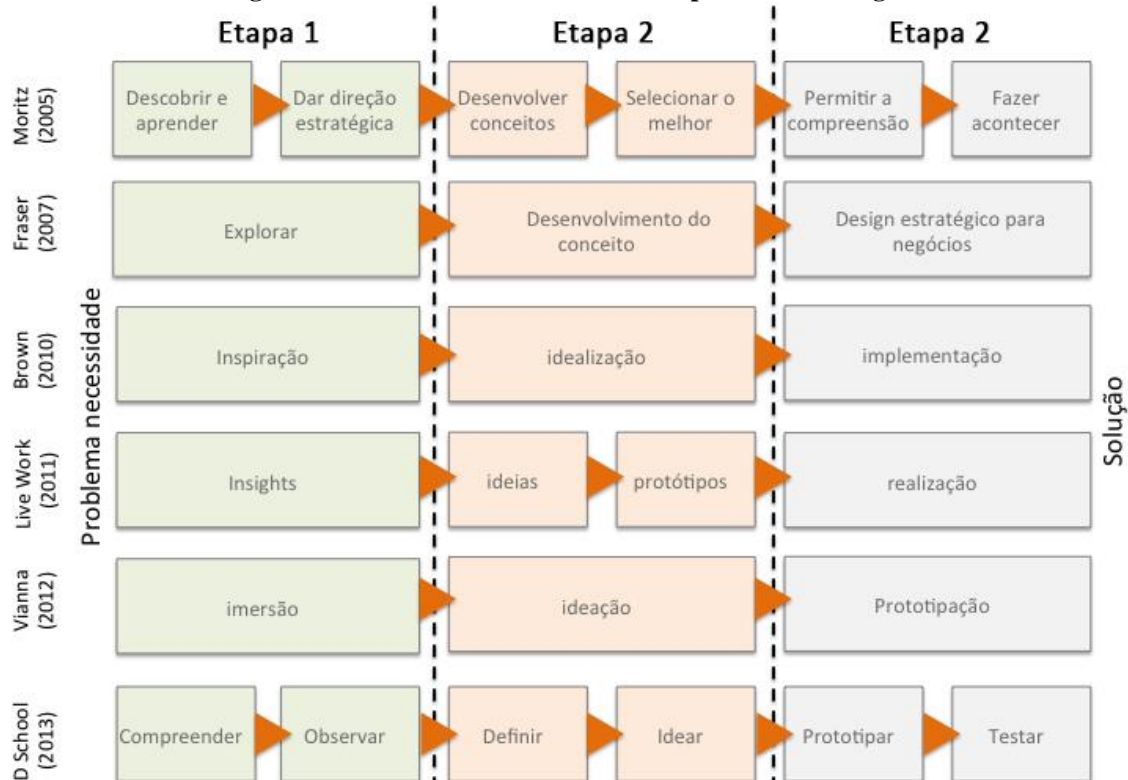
Etapa 1

Etapa 2

Etapa 2

Problema necessidade

Solução

Moritz (2005)

Descobrir e aprender

Dar direção estratégica

Desenvolver conceitos

Selecionar o melhor

Permitir a compreensão

Fazer acontecer

Fraser (2007)

Explorar

Desenvolvimento do conceito

Design estratégico para negócios

Brown (2010)

Inspiração

idealização

implementação

Live Work (2011)

Insights

ideias

protótipos

realização

Vianna (2012)

imersão

ideação

Prototipação

D School (2013)

Compreender

Observar

Definir

Idear

Prototipar

Testar